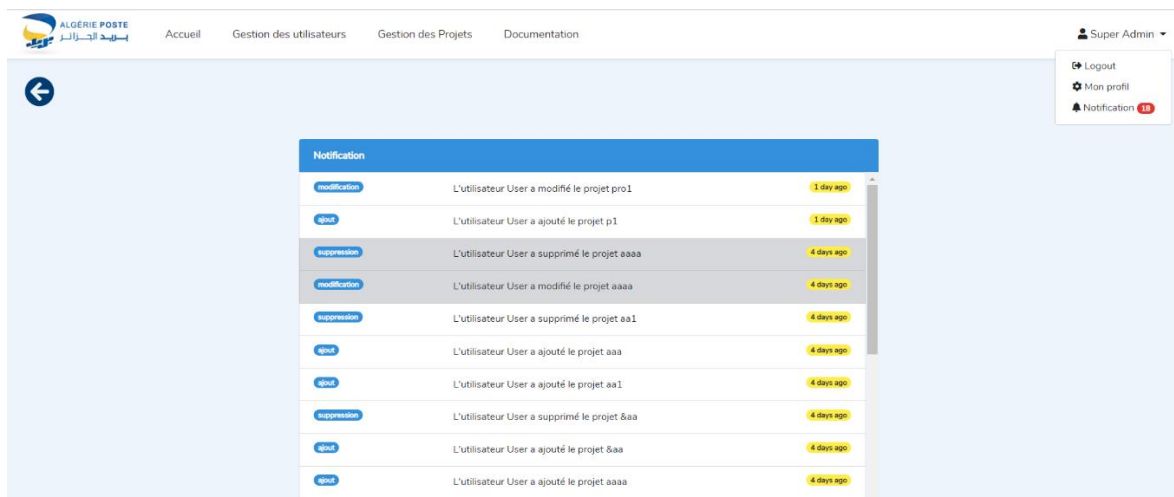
ALGÉRIE POSTE
بريد الجزائر

Accueil Gestion des utilisateurs Gestion des Projets Documentation

Super Admin

Logout
Mon profil
Notification 18

Notification

| | | |
|---|---|---|
| modification | L'utilisateur User a modifié le projet pro1 | 1 day ago |
| ajout | L'utilisateur User a ajouté le projet p1 | 1 day ago |
| suppression | L'utilisateur User a supprimé le projet aaaa | 4 days ago |
| modification | L'utilisateur User a modifié le projet aaaa | 4 days ago |
| suppression | L'utilisateur User a supprimé le projet aa1 | 4 days ago |
| ajout | L'utilisateur User a ajouté le projet aaa | 4 days ago |
| ajout | L'utilisateur User a ajouté le projet aa1 | 4 days ago |
| suppression | L'utilisateur User a supprimé le projet &aa | 4 days ago |
| ajout | L'utilisateur User a ajouté le projet &aa | 4 days ago |
| ajout | L'utilisateur User a ajouté le projet aaaa | 4 days ago |